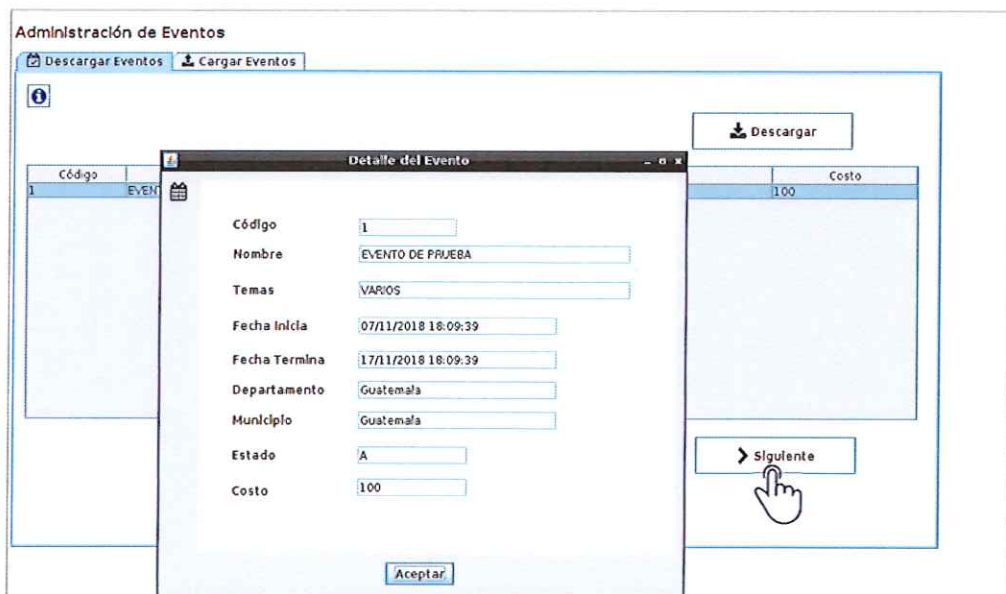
Administración de Eventos

Descargar Eventos | Cargar Eventos

Descargar

| Código | | Costo |
|---|---|---|
| 1 | EVEN | 100 |

Detalle del Evento

Código 1

Nombre EVENTO DE PRUEBA

Temas VARIOS

Fecha Inicia 07/11/2018 18:09:39

Fecha Termina 17/11/2018 18:09:39

Departamento Guatemala

Municipio Guatemala

Estado A

Costo 100

Aceptar

Siguiente